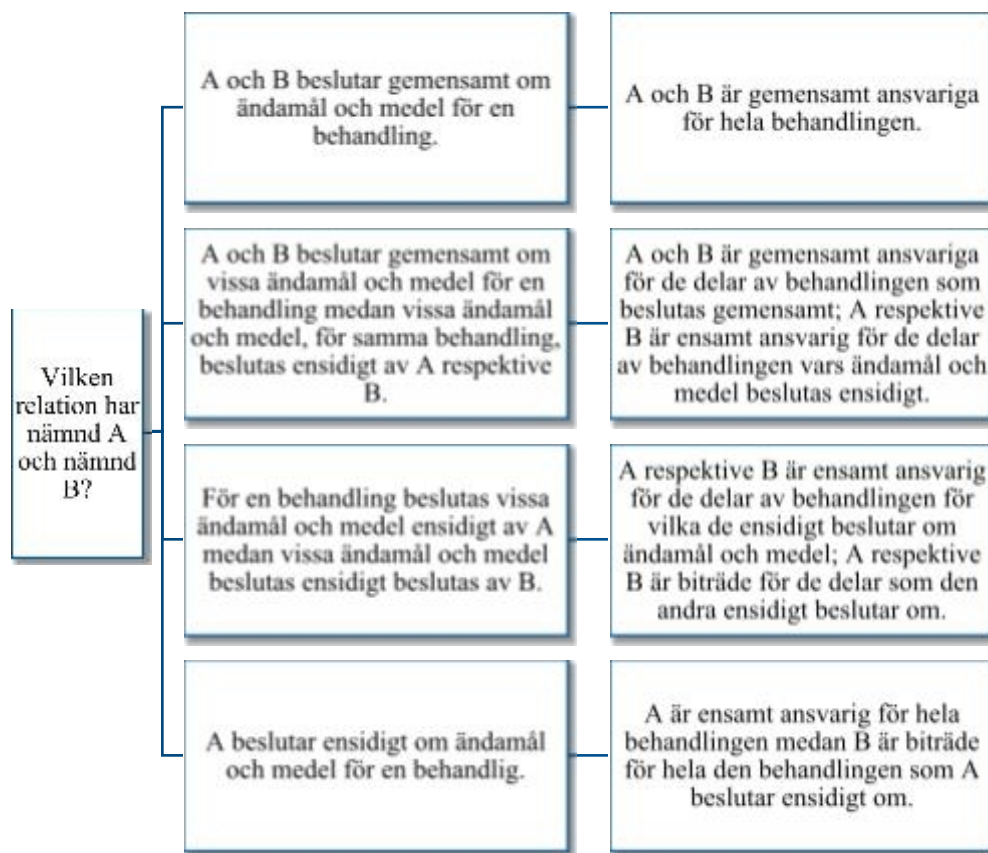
Vilken relation har nämnd A och nämnd B?

A och B beslutar gemensamt om ändamål och medel för en behandling.

A och B är gemensamt ansvariga för hela behandlingen.

A och B beslutar gemensamt om vissa ändamål och medel för en behandling medan vissa ändamål och medel, för samma behandling, beslutas ensidigt av A respektive B.

A och B är gemensamt ansvariga för de delar av behandlingen som beslutas gemensamt; A respektive B är ensamt ansvarig för de delar av behandlingen vars ändamål och medel beslutas ensidigt.

För en behandling beslutas vissa ändamål och medel ensidigt av A medan vissa ändamål och medel beslutas ensidigt beslutas av B.

A respektive B är ensamt ansvarig för de delar av behandlingen för vilka de ensidigt beslutar om ändamål och medel; A respektive B är biträde för de delar som den andra ensidigt beslutar om.

A beslutar ensidigt om ändamål och medel för en behandlig.

A är ensamt ansvarig för hela behandlingen medan B är biträde för hela den behandlingen som A beslutar ensidigt om.